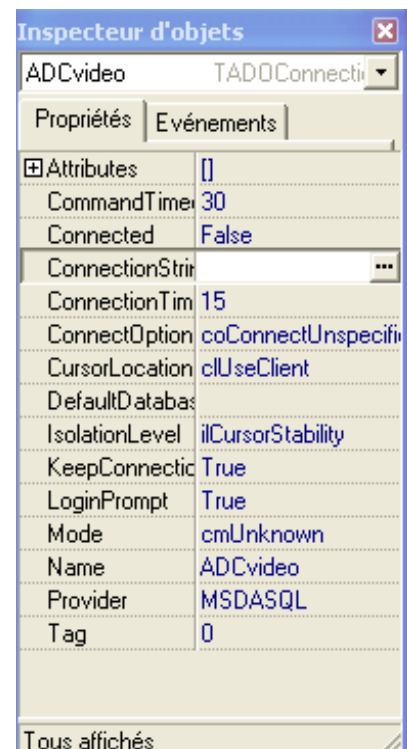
Inspecteur d'objets

ADCvideo TADOConnecti

Propriétés | Evénements

| | |
|---|---|
| ⊞Attributes | [] |
| CommandTime | 30 |
| Connected | False |
| ConnectionStri | ... |
| ConnectionTim | 15 |
| ConnectOption | coConnectUnspecifi |
| CursorLocation | clUseClient |
| DefaultDatabas | |
| IsolationLevel | ilCursorStability |
| KeepConnectic | True |
| LoginPrompt | True |
| Mode | cmUnknown |
| Name | ADCvideo |
| Provider | MSDASQL |
| Tag | 0 |

Tous affichés